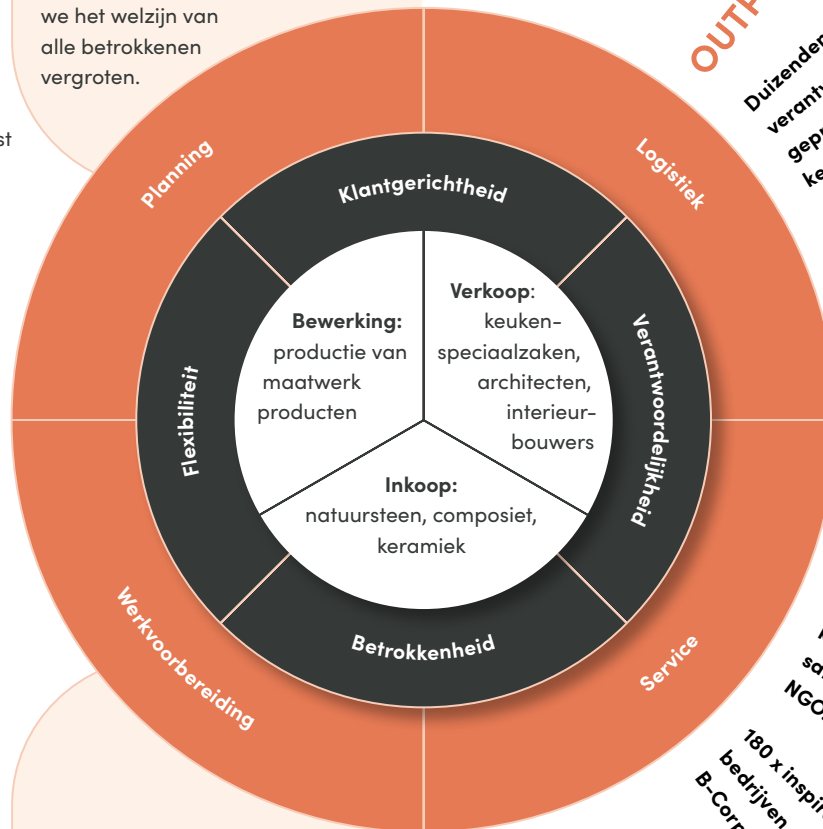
we het welzijn van alle betrokkenen vergroten.

st

OUTP

Duizenden
verant
gep
ke

Planning

Logistiek

Klantgerichtheid

Bewerking: productie van maatwerk producten

Verkoop: keuken-speciaalzaken, architecten, interieur-bouwers

Flexibiliteit

Verantwoordelijkheid

Inkoop: natuursteen, composiet, keramiek

Betrokkenheid

Werkvoorbereiding

Service

sa
NGO

180 x inspi
bedrijven
B-Corp